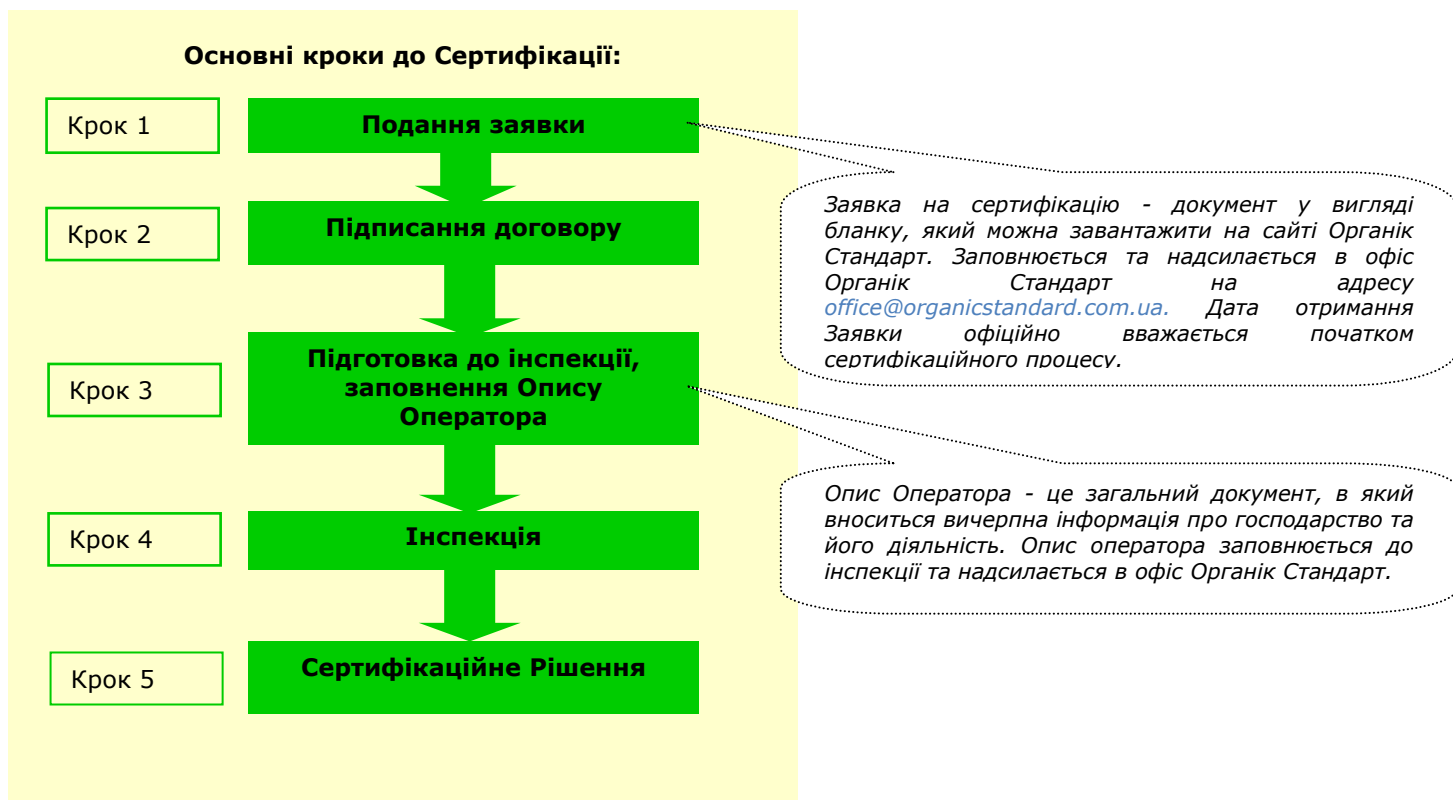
Основні кроки до Сертифікації:

Крок 1

Подання заявки

Заявка на сертифікацію - документ у вигляді бланку, який можна завантажити на сайті Органік Стандарт. Заповнюється та надсилається в офіс Органік Стандарт на адресу office@organicstandard.com.ua. Дата отримання Заявки офіційно вважається початком сертифікаційного процесу.

Крок 2

Підписання договору

Крок 3

Підготовка до інспекції, заповнення Опису Оператора

Опис Оператора - це загальний документ, в який вноситься вичерпна інформація про господарство та його діяльність. Опис оператора заповнюється до інспекції та надсилається в офіс Органік Стандарт.

Крок 4

Інспекція

Крок 5

Сертифікаційне Рішення